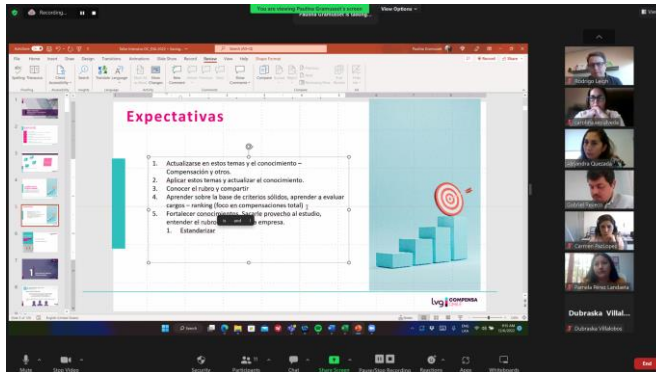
Recording...

You are viewing Paulina Gramusset's screen

Paulina Gramusset is talking...

View Options

Expectativas

1. Actualizarse en estos temas y el conocimiento – Compensación y otros.
2. Aplicar estos temas y actualizar el conocimiento.
3. Conocer el rubro y compartir
4. Aprender sobre la base de criterios sólidos, aprender a evaluar cargos – ranking (foco en compensaciones total)
5. Fortalecer conocimientos. Sacarle provecho al estudio, entender el rubro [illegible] empresa.
   1. Estandarizar

lvg COMPENSA

Rodrigo Leigh

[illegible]

Sandra Quezada

Gabriel Tapia

Carmen Paz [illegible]

Pamela Pérez Landaeta

Dubraska Villal...

Dubraska Villalobos

Mute

Stop Video

Security

Participants

Chat

Share Screen

Pause/Stop Recording

Reactions

Whiteboards

End